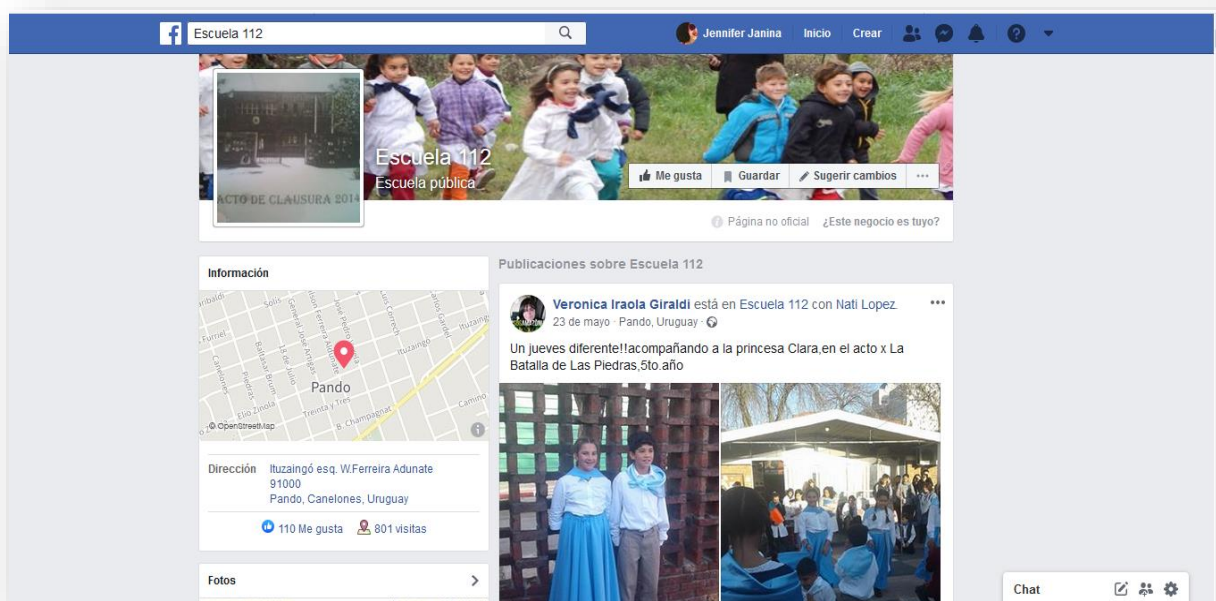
Escuela 112

Jennifer Janina Inicio Crear

ACTO DE CLAUSURA 2014

Escuela 112
Escuela pública

Me gusta Guardar Sugerir cambios ···

Página no oficial ¿Este negocio es tuyo?

Información

Solís Garibaldi General José Artigas José Pedro Varela Luis Ferreira Adunate Lavalleja Furriel Batalla Brum 25 de Julio Canelones Piedras Elio Zinola Treinta y Tres Ituzaingó Pando B. Champagnat Camino Lucas Cerrato Cerrato

© OpenStreetMap

Dirección Ituzaingó esq. W.Ferreira Adunate
91000
Pando, Canelones, Uruguay

110 Me gusta 801 visitas

Fotos

Publicaciones sobre Escuela 112

Veronica Iraola Giraldi está en Escuela 112 con Nati Lopez.
23 de mayo · Pando, Uruguay ·

Un jueves diferente!!acompañando a la princesa Clara,en el acto x La Batalla de Las Piedras,5to.año

Chat